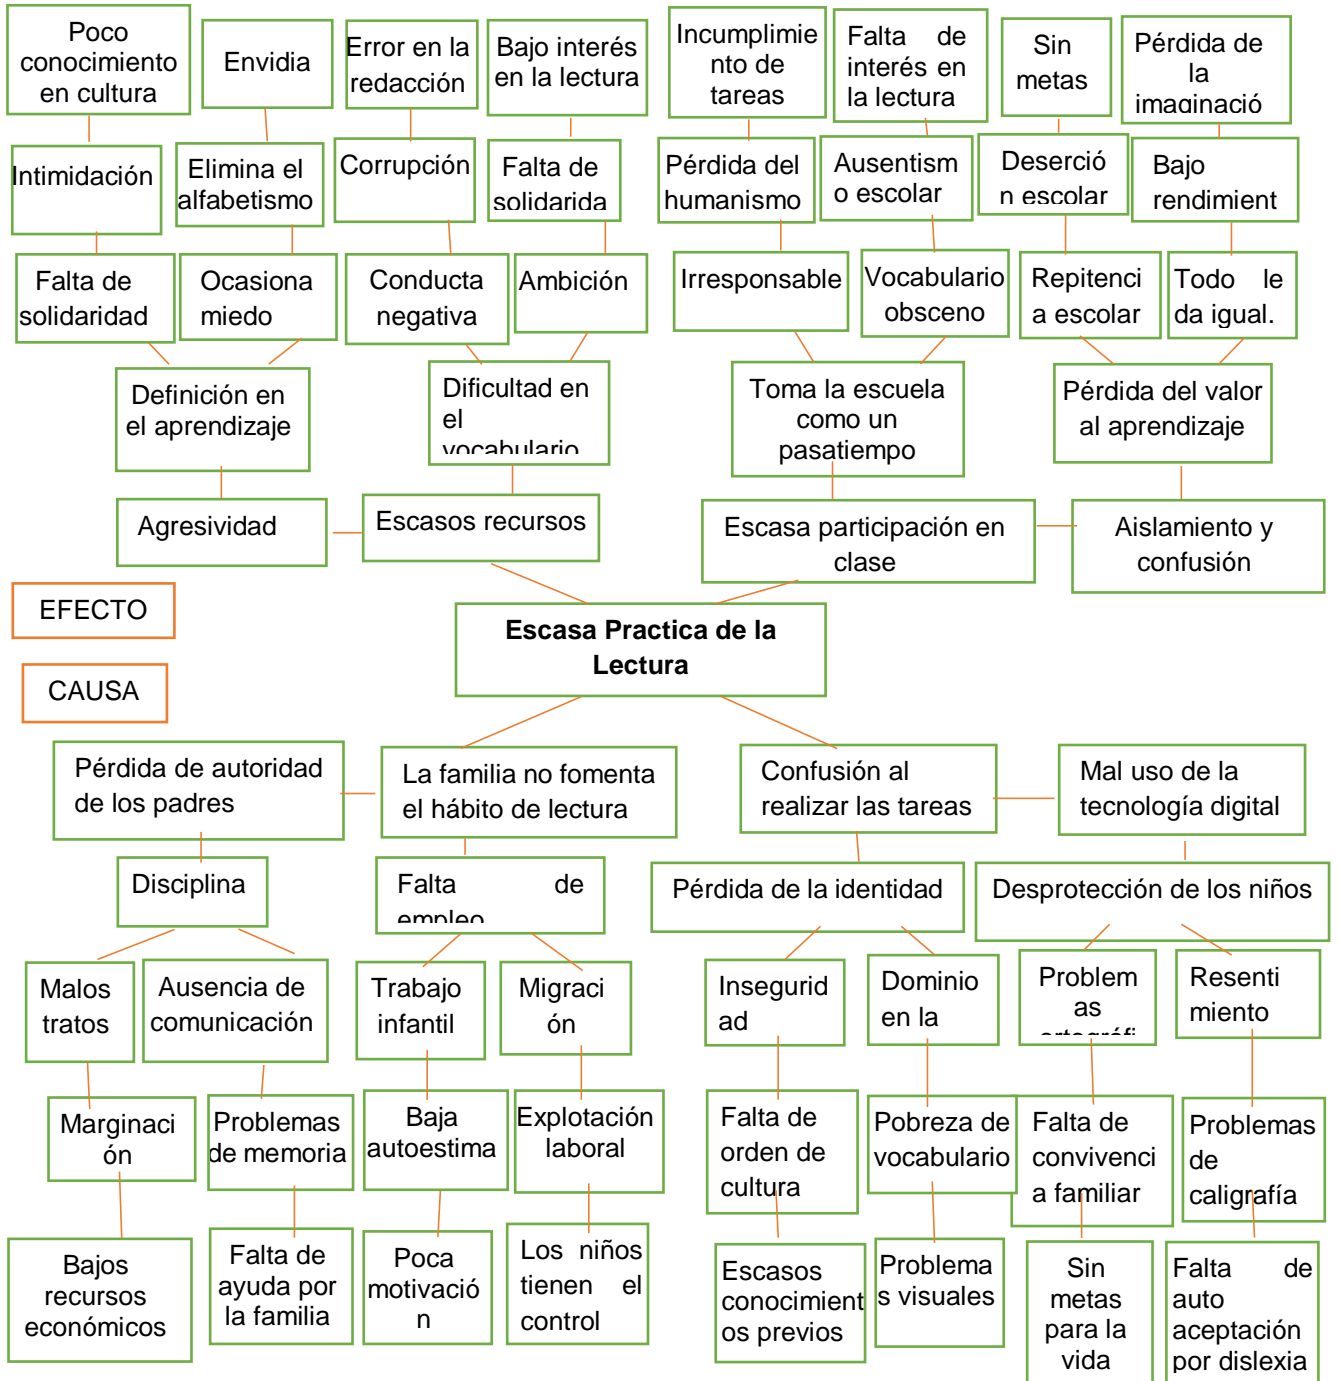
Poco conocimiento en cultura

Envidia

Error en la redacción

Bajo interés en la lectura

Incumplimiento de tareas

Falta de interés en la lectura

Sin metas

Pérdida de la imaginació

Intimidación

Elimina el alfabetismo

Corrupción

Falta de solidarida

Pérdida del humanismo

Ausentismo escolar

Deserción escolar

Bajo rendimient

Falta de solidaridad

Ocasiona miedo

Conducta negativa

Ambición

Irresponsable

Vocabulario obsceno

Repitencia escolar

Todo le da igual.

Definición en el aprendizaje

Dificultad en el vocabulario

Toma la escuela como un pasatiempo

Pérdida del valor al aprendizaje

Agresividad

Escasos recursos

Escasa participación en clase

Aislamiento y confusión

EFECTO

CAUSA

**Escasa Practica de la Lectura**

Pérdida de autoridad de los padres

La familia no fomenta el hábito de lectura

Confusión al realizar las tareas

Mal uso de la tecnología digital

Disciplina

Falta de empleo

Pérdida de la identidad

Desprotección de los niños

Malos tratos

Ausencia de comunicación

Trabajo infantil

Migración

Inseguridad

Dominio en la

Problemas ortográfi

Resentimiento

Marginación

Problemas de memoria

Baja autoestima

Explotación laboral

Falta de orden de cultura

Pobreza de vocabulario

Falta de convivencia familiar

Problemas de caligrafía

Bajos recursos económicos

Falta de ayuda por la familia

Poca motivación

Los niños tienen el control

Escasos conocimientos previos

Problemas visuales

Sin metas para la vida

Falta de auto aceptación por dislexia